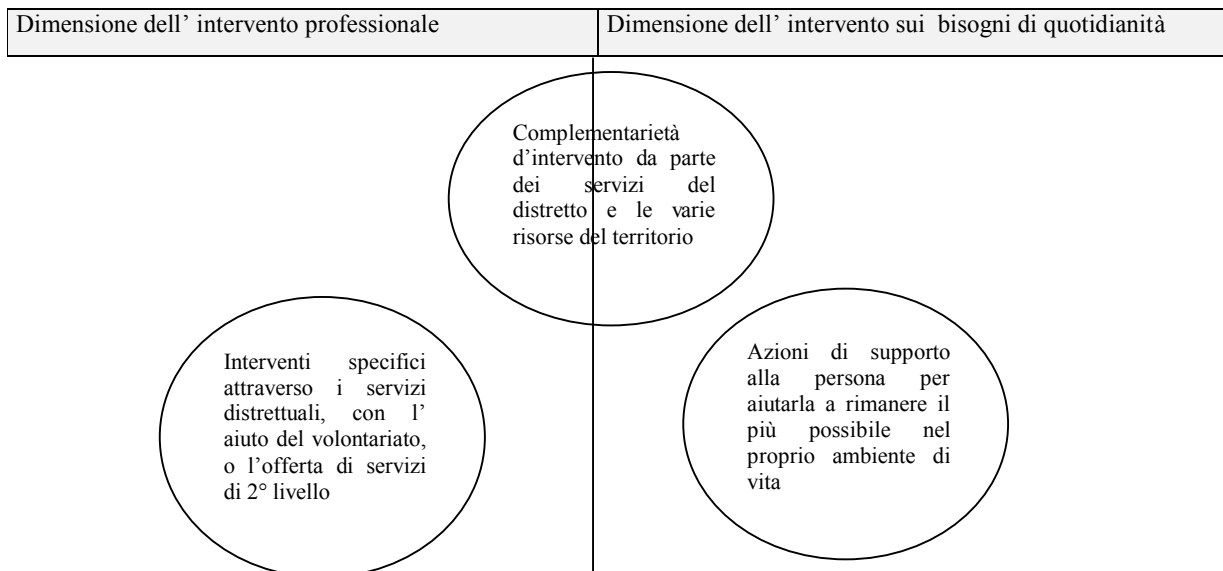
| Dimensione dell' intervento professionale | Dimensione dell' intervento sui bisogni di quotidianità |
|---|---|

Complementarietà d'intervento da parte dei servizi del distretto e le varie risorse del territorio

Interventi specifici attraverso i servizi distrettuali, con l' aiuto del volontariato, o l'offerta di servizi di 2° livello

Azioni di supporto alla persona per aiutarla a rimanere il più possibile nel proprio ambiente di vita